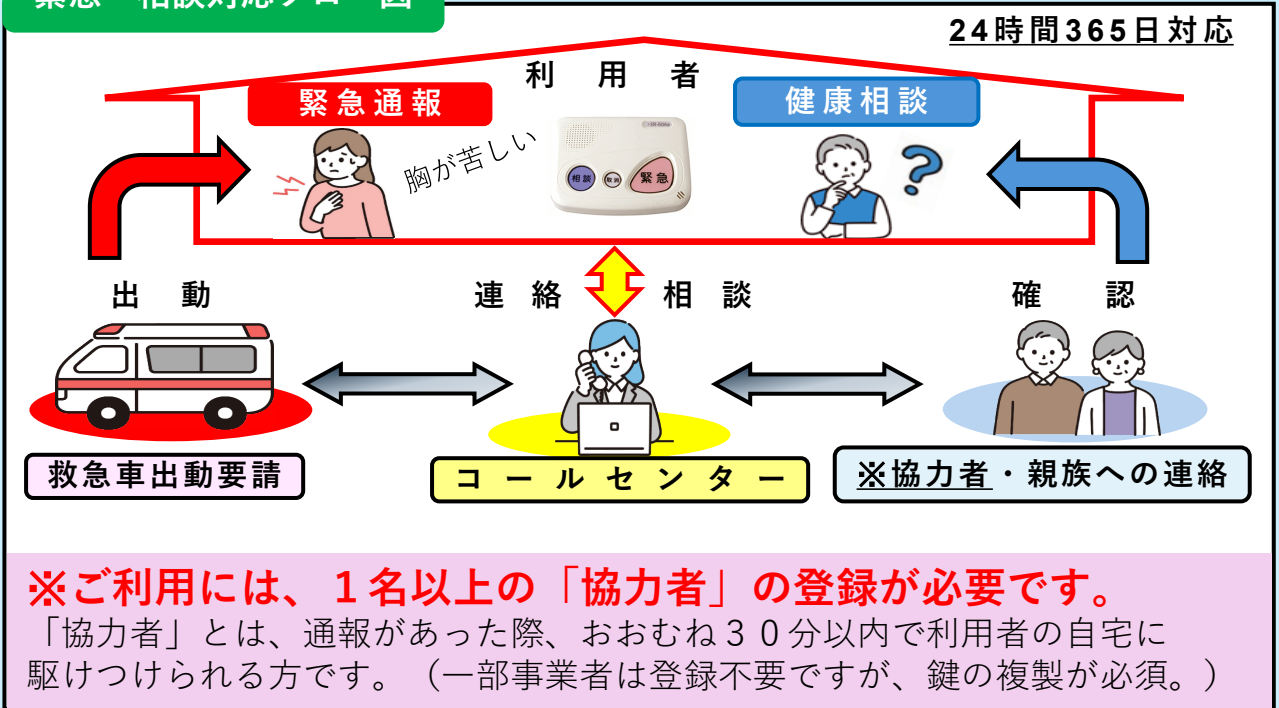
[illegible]

24時間365日対応

利　用　者

緊急通報

健康相談

胸が苦しい

相談　取消　緊急

出　動

連　絡

相　談

確　認

救急車出動要請

コ　ー　ル　セ　ン　タ　ー

※協力者・親族への連絡

※ご利用には、１名以上の「協力者」の登録が必要です。

「協力者」とは、通報があった際、おおむね３０分以内で利用者の自宅に駆けつけられる方です。（一部事業者は登録不要ですが、鍵の複製が必須。）